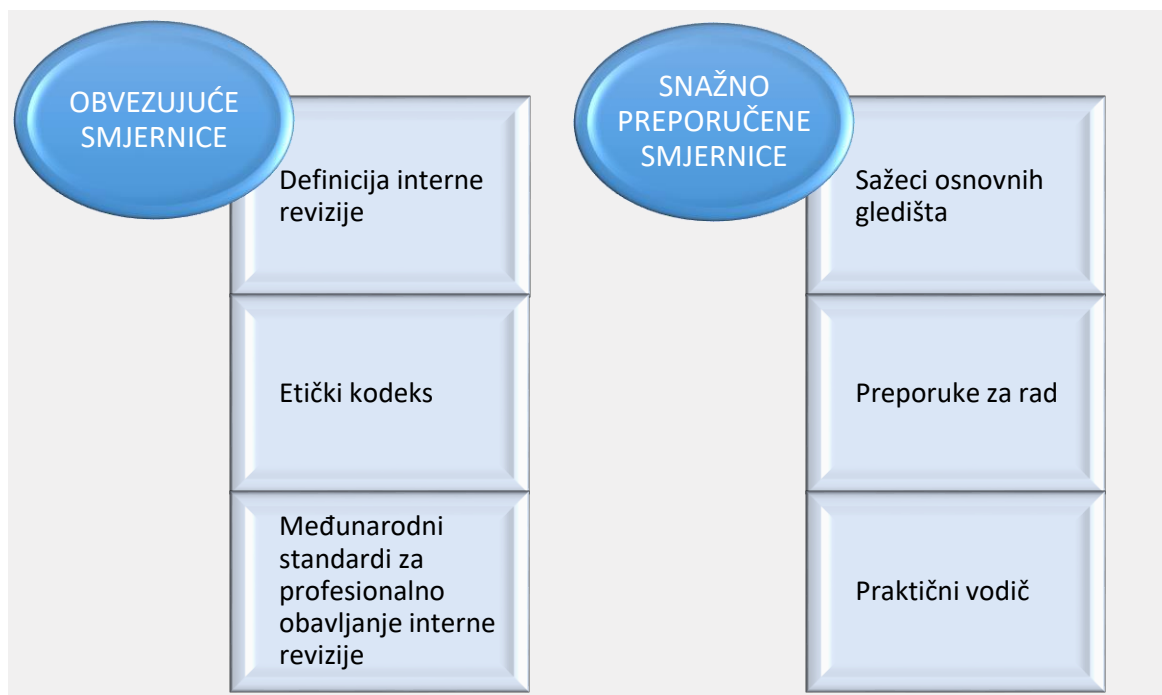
OBVEZUJUĆE SMJERNICE

Definicija interne revizije

Etički kodeks

Međunarodni standardi za profesionalno obavljanje interne revizije

SNAŽNO PREPORUČENE SMJERNICE

Sažeci osnovnih gledišta

Preporuke za rad

Praktični vodič